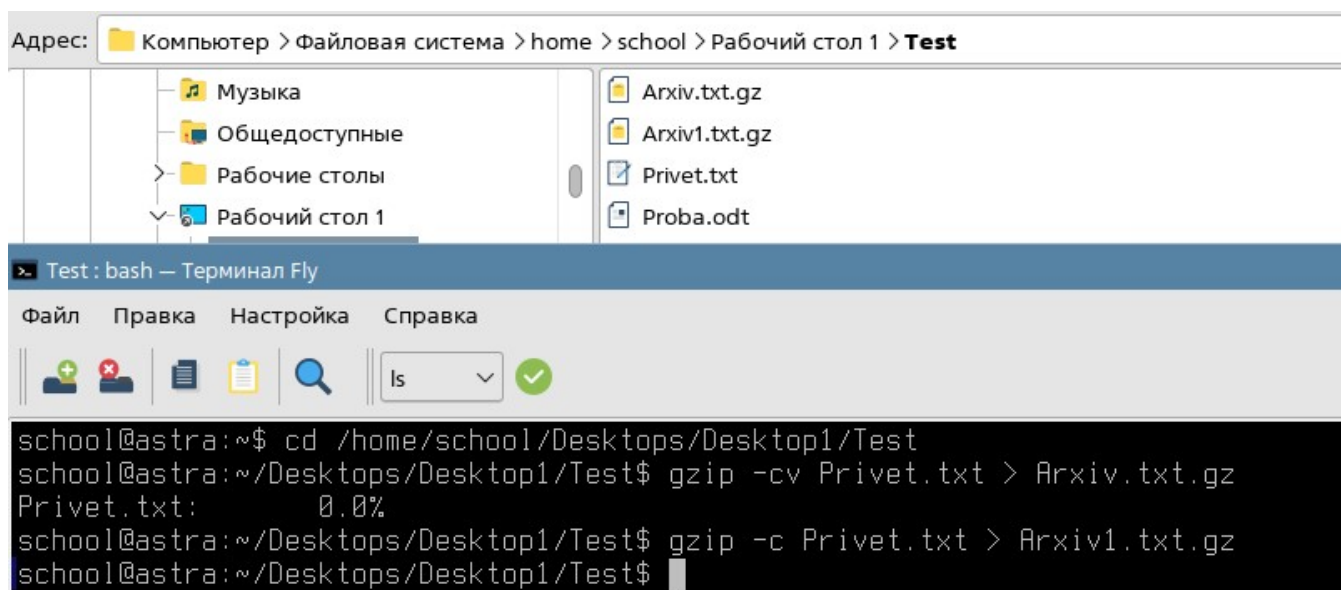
Адрес: Компьютер > Файловая система > home > school > Рабочий стол 1 > **Test**

Музыка
Общедоступные
Рабочие столы
Рабочий стол 1

Arxiv.txt.gz
Arxiv1.txt.gz
Privet.txt
Proba.odt

Test : bash — Терминал Fly

Файл Правка Настройка Справка

ls

school@astra:~$ cd /home/school/Desktops/Desktop1/Test
school@astra:~/Desktops/Desktop1/Test$ gzip -cv Privet.txt > Arxiv.txt.gz
Privet.txt: 0.0%
school@astra:~/Desktops/Desktop1/Test$ gzip -c Privet.txt > Arxiv1.txt.gz
school@astra:~/Desktops/Desktop1/Test$